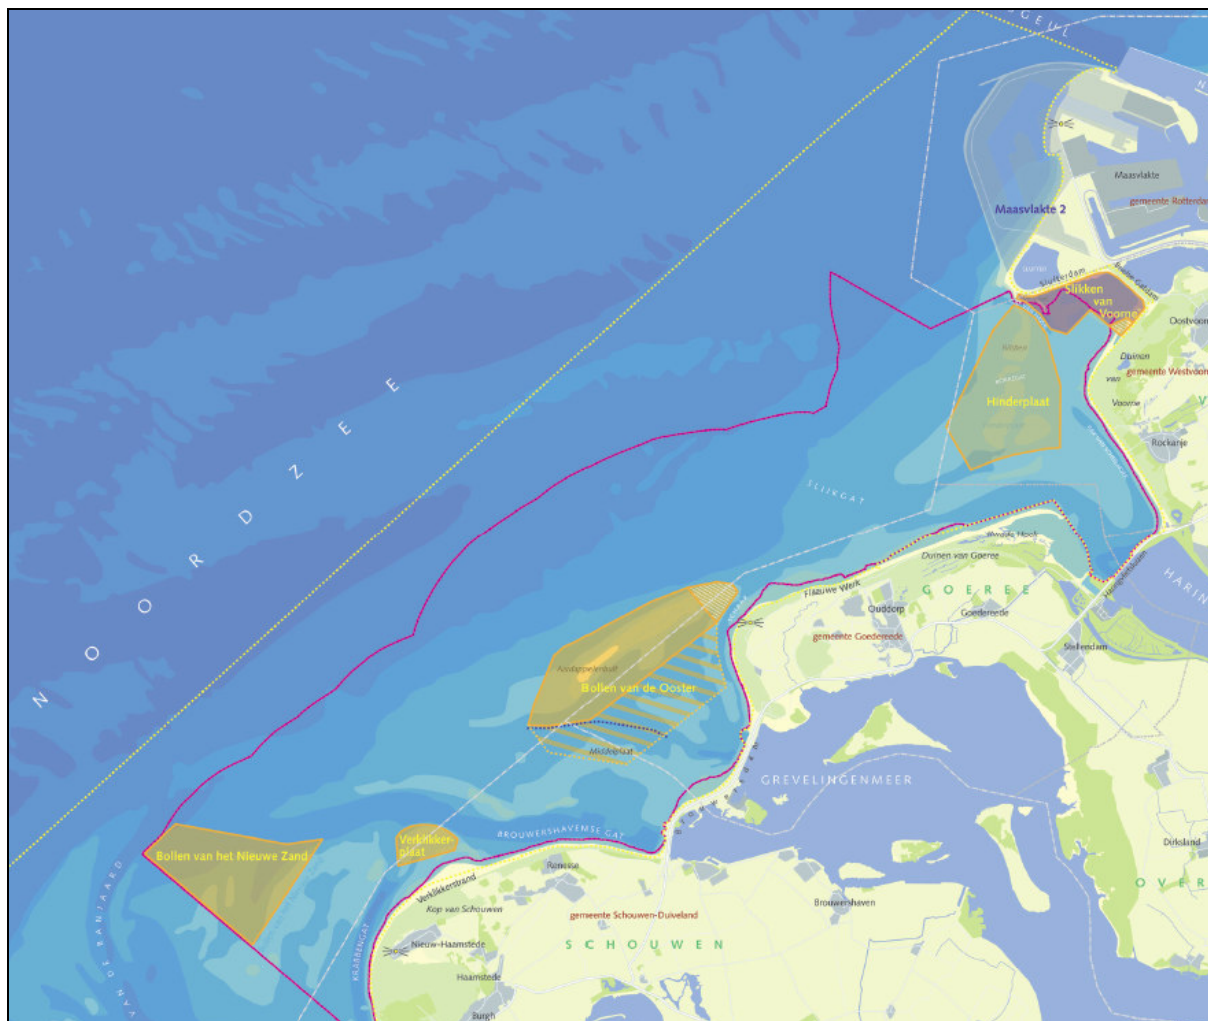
GEUL

Maasvlakte

gemeente Rotterdam

Maasvlakte 2

Slufter

Slufterdam

Slikken van Voorne

Oostvoorne

Hinderplaat

Duinen van Voorne

gemeente Westvoorne

Voorne

Rockanje

NOORDZEE

SLIJKGAT

Kwade Hoek

Duinen van Goeree

Flaauwe Werk

GOEREE

Ouddorp

Goedereede

gemeente Goedereede

Stellendam

HARING

Bollen van de Ooster

Middelplaat

GREVELINGENMEER

BROUWERSHAVENSE GAT

Verklikkerplaat

Bollen van het Nieuwe Zand

Verklikkerstrand

Renesse

Kop van Schouwen

gemeente Schouwen-Duiveland

Brouwershaven

Dreischor

SCHOUWEN

OVER

Nieuw-Haamstede

Haamstede

Burgh

KRABBENGAT

VAN DE BANJAARD